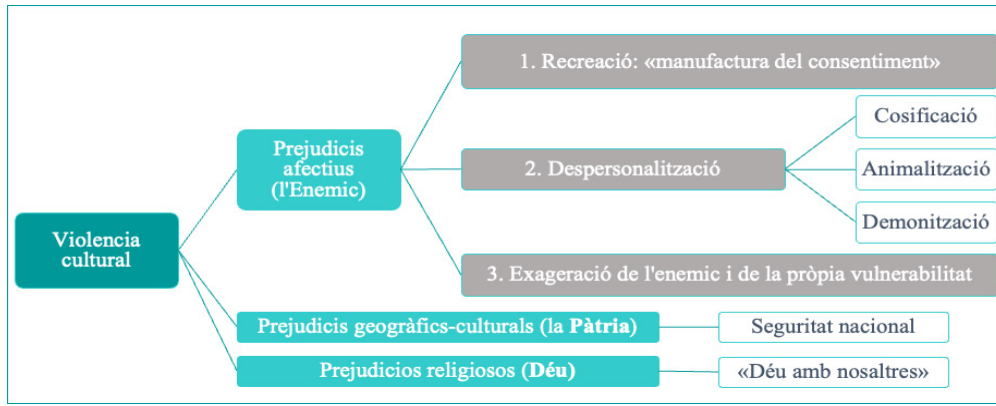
Violencia cultural

Prejudicis afectius (l'Enemic)

1. Recreació: «manufactura del consentiment»

2. Despersonalització

Cosificació

Animalització

Demonització

3. Exageració de l'enemic i de la pròpia vulnerabilitat

Prejudicis geogràfics-culturals (la **Pàtria**)

Seguritat nacional

Prejudicios religiosos (**Déu**)

«Déu amb nosaltres»